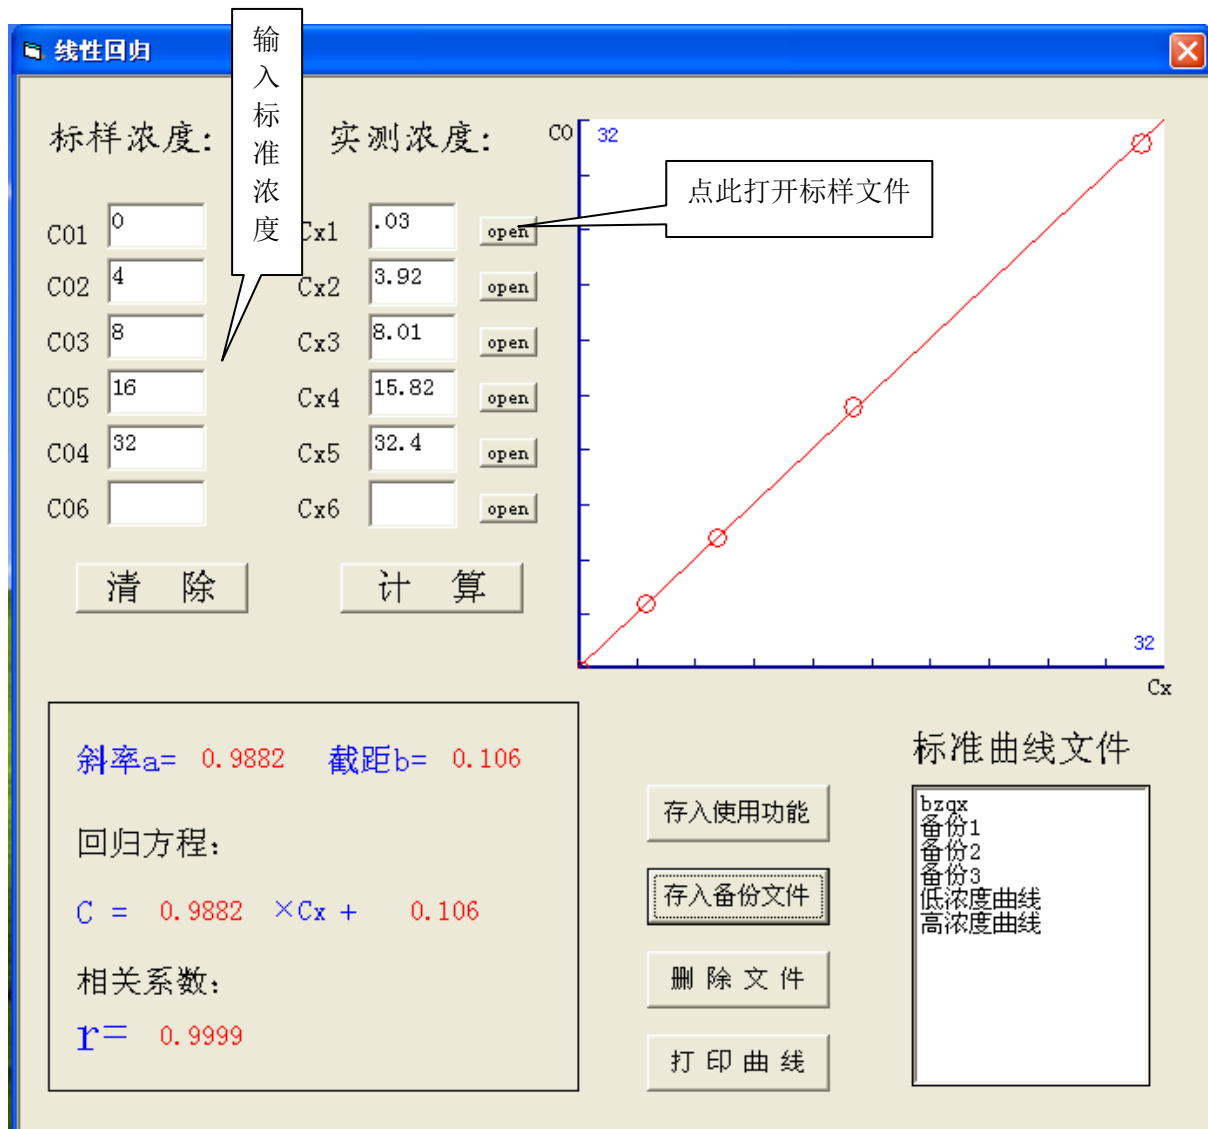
线性回归

输入标准浓度

标样浓度:

实测浓度:

点此打开标样文件

C01 0
C02 4
C03 8
C05 16
C04 32
C06

Cx1 .03 open
Cx2 3.92 open
Cx3 8.01 open
Cx4 15.82 open
Cx5 32.4 open
Cx6 open

清 除

计 算

C0 32

32

Cx

斜率a= 0.9882 截距b= 0.106

回归方程:

C = 0.9882 ×Cx + 0.106

相关系数:

r= 0.9999

存入使用功能

存入备份文件

删 除 文 件

打 印 曲 线

标准曲线文件

bzqx
备份1
备份2
备份3
低浓度曲线
高浓度曲线